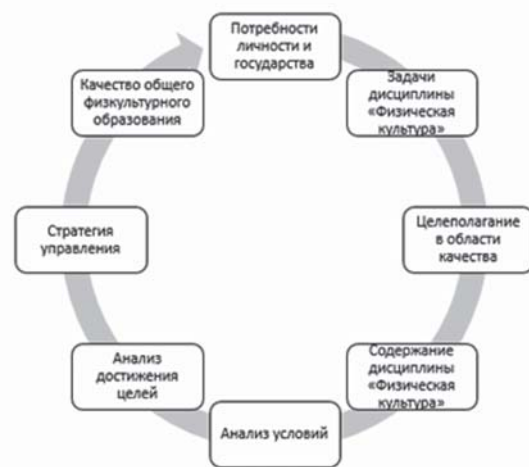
Потребности личности и государства

Задачи дисциплины «Физическая культура»

Целеполагание в области качества

Содержание дисциплины «Физическая культура»

Анализ условий

Анализ достижения целей

Стратегия управления

Качество общего физкультурного образования